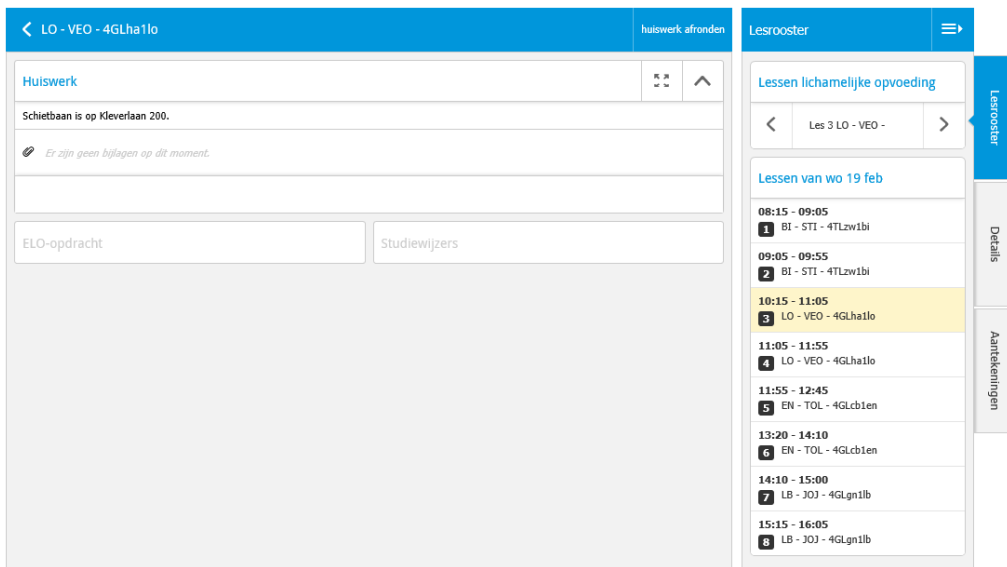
LO - VEO - 4GLha1lo

huiswerk afronden

Huiswerk

Schietbaan is op Kleverlaan 200.

Er zijn geen bijlagen op dit moment.

ELO-opdracht

Studiewijzers

Lesrooster

Lessen lichamelijke opvoeding

Les 3 LO - VEO -

Lessen van wo 19 feb

08:15 - 09:05
1 BI - STI - 4TLzw1bi

09:05 - 09:55
2 BI - STI - 4TLzw1bi

10:15 - 11:05
3 LO - VEO - 4GLha1lo

11:05 - 11:55
4 LO - VEO - 4GLha1lo

11:55 - 12:45
5 EN - TOL - 4GLcb1en

13:20 - 14:10
6 EN - TOL - 4GLcb1en

14:10 - 15:00
7 LB - JOJ - 4GLgn1lb

15:15 - 16:05
8 LB - JOJ - 4GLgn1lb

Lesrooster

Details

Aantekeningen